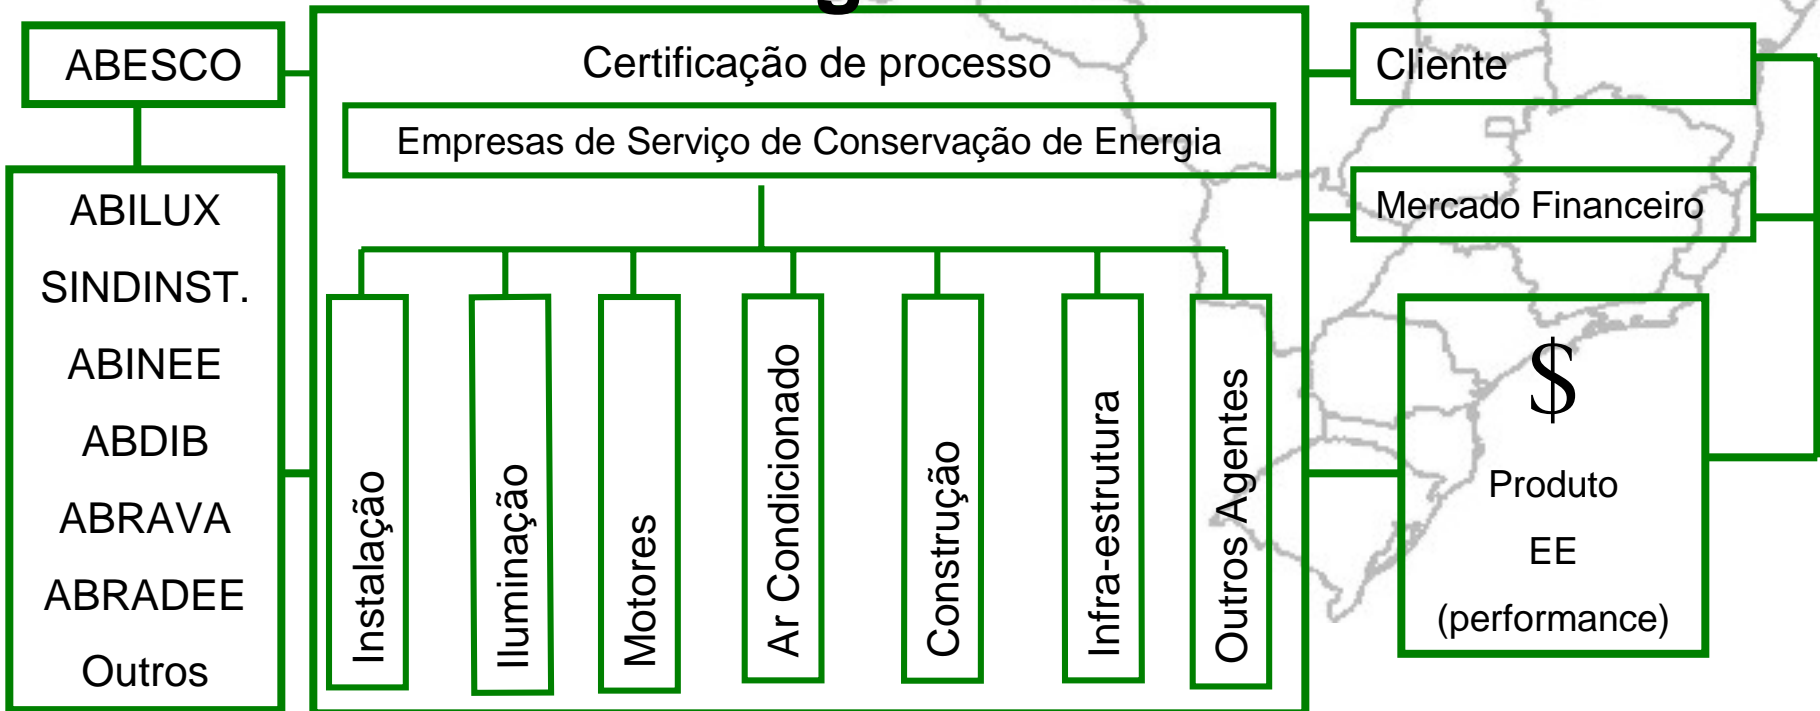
ABESCO

ABILUX
SINDINST.
ABINEE
ABDIB
ABRAVA
ABRADEE
Outros

Certificação de processo

Empresas de Serviço de Conservação de Energia

Instalação

Iluminação

Motores

Ar Condicionado

Construção

Infra-estrutura

Outros Agentes

Cliente

Mercado Financeiro

$
Produto
EE
(performance)